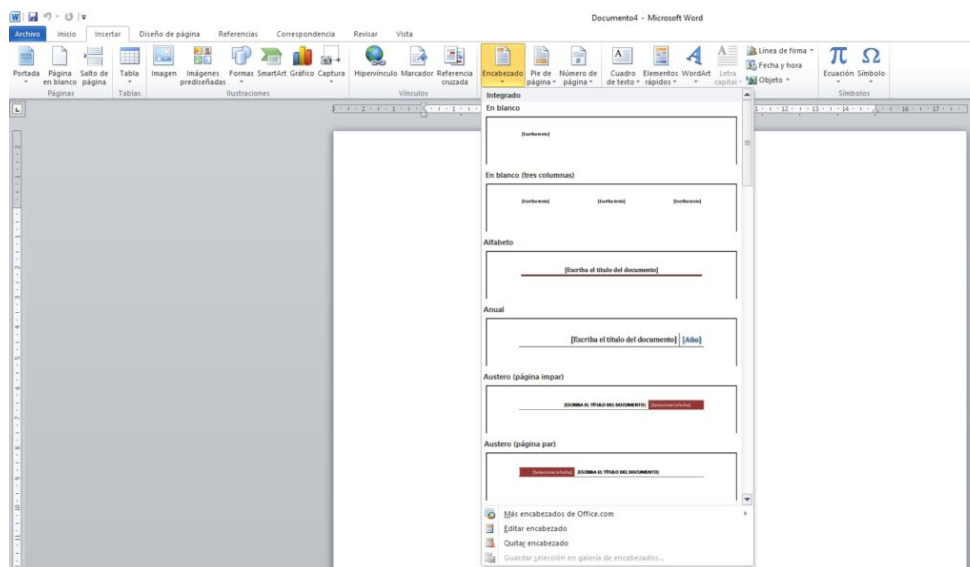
Documento4 - Microsoft Word

Archivo Inicio Insertar Diseño de página Referencias Correspondencia Revisar Vista

Portada Página en blanco Salto de página
Páginas
Tabla
Tablas
Imagen Imágenes prediseñadas Formas SmartArt Gráfico Captura
Ilustraciones
Hipervínculo Marcador Referencia cruzada
Vínculos
Encabezado Pie de página Número de página
Cuadro de texto Elementos rápidos WordArt Letra capital
Línea de firma Fecha y hora Objeto
Ecuación Símbolo
Símbolos

Integrado
En blanco
[Escribir texto]
En blanco (tres columnas)
[Escribir texto] [Escribir texto] [Escribir texto]
Alfabeto
[Escriba el título del documento]
Anual
[Escriba el título del documento] [Año]
Austero (página impar)
[ESCRIBA EL TÍTULO DEL DOCUMENTO] [Seleccione la fecha]
Austero (página par)
[Seleccione la fecha] [ESCRIBA EL TÍTULO DEL DOCUMENTO]

Más encabezados de Office.com
Editar encabezado
Quitar encabezado
Guardar selección en galería de encabezados...